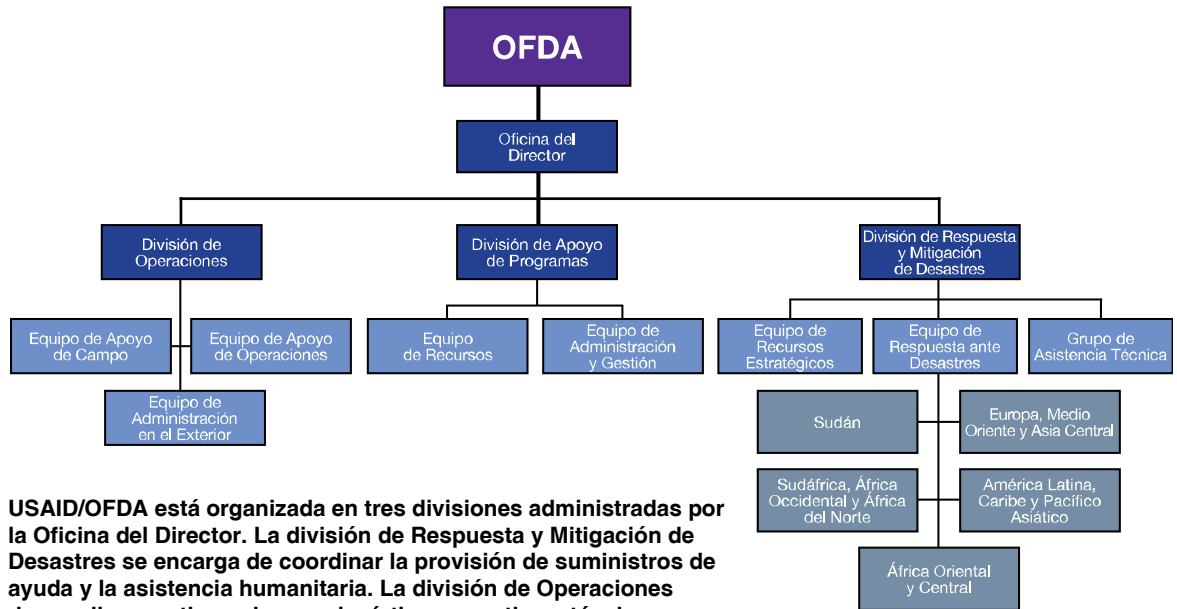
OFDA

Oficina del Director

División de Operaciones

División de Apoyo de Programas

División de Respuesta y Mitigación de Desastres

Equipo de Apoyo de Campo

Equipo de Apoyo de Operaciones

Equipo de Administración en el Exterior

Equipo de Recursos

Equipo de Administración y Gestión

Equipo de Recursos Estratégicos

Equipo de Respuesta ante Desastres

Grupo de Asistencia Técnica

Sudán

Europa, Medio Oriente y Asia Central

Sudáfrica, África Occidental y África del Norte

América Latina, Caribe y Pacífico Asiático

África Oriental y Central

USAID/OFDA está organizada en tres divisiones administradas por la Oficina del Director. La división de Respuesta y Mitigación de Desastres se encarga de coordinar la provisión de suministros de ayuda y la asistencia humanitaria. La división de Operaciones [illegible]